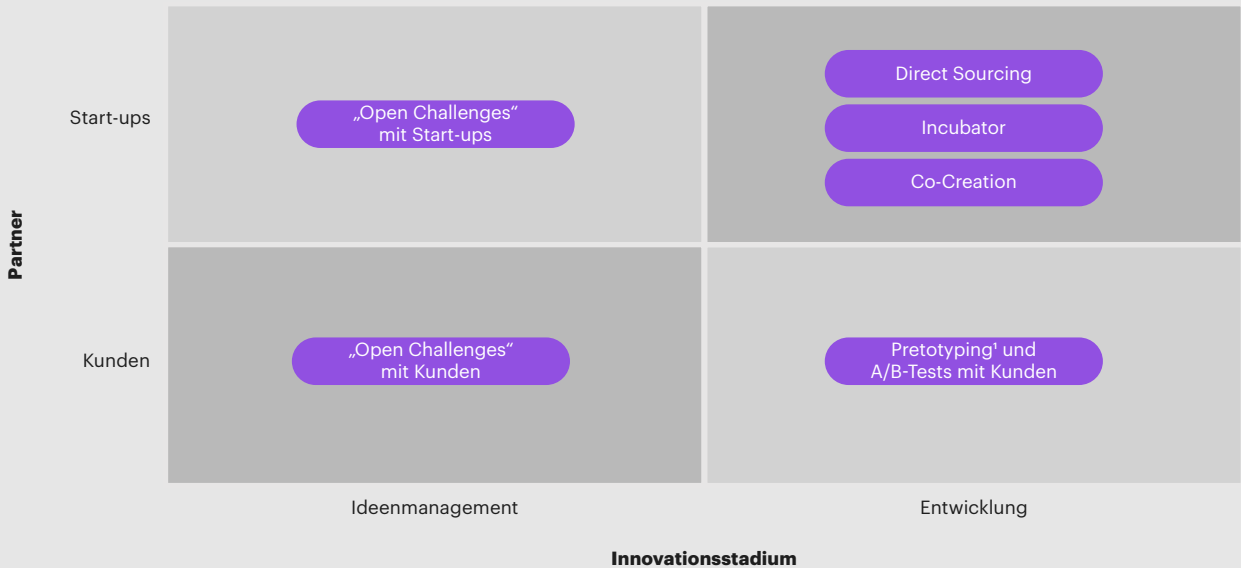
Partner

Start-ups

„Open Challenges“ mit Start-ups

Direct Sourcing

Incubator

Co-Creation

Kunden

„Open Challenges“ mit Kunden

Pretotyping¹ und A/B-Tests mit Kunden

Ideenmanagement

Entwicklung

Innovationsstadium